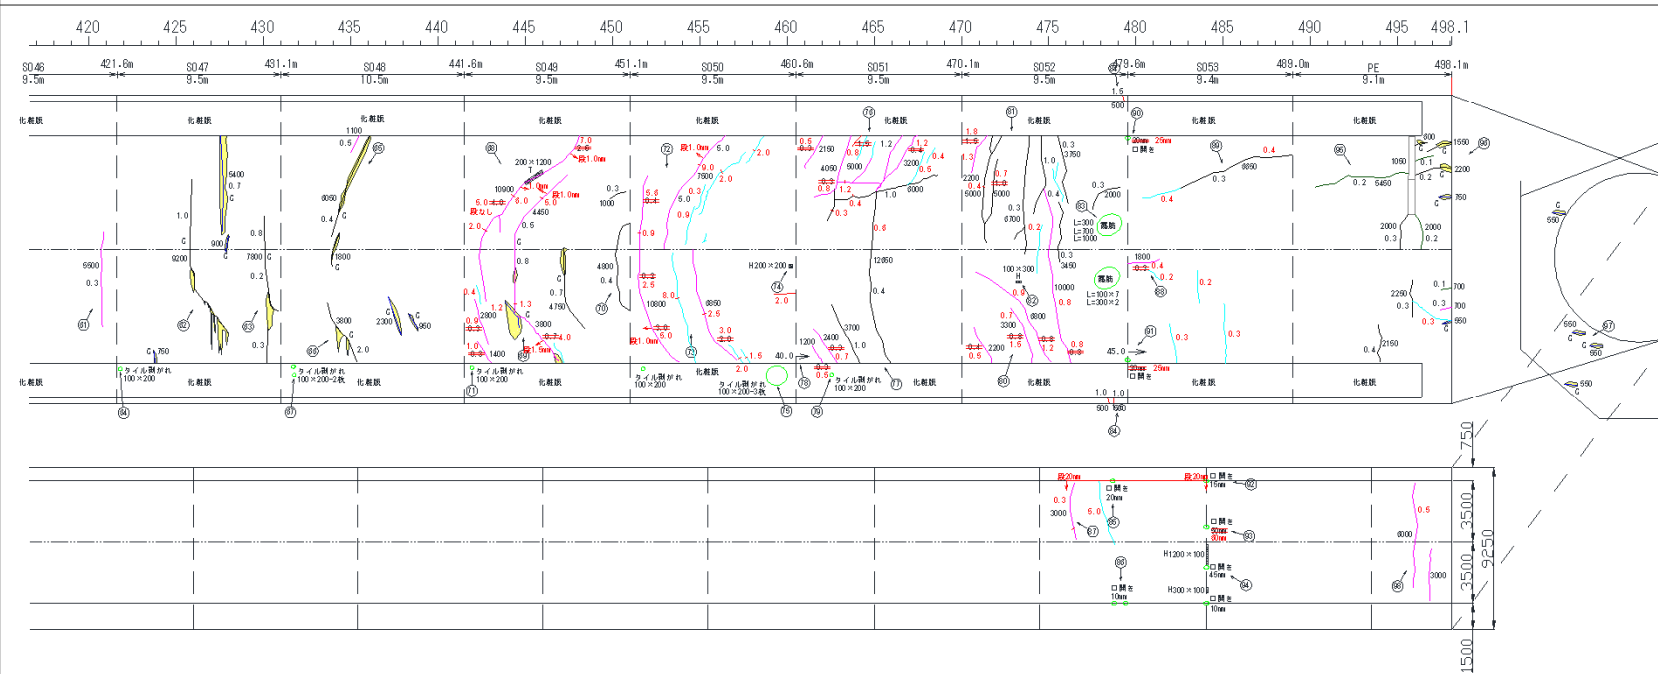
420 425 430 435 440 445 450 455 460 465 470 475 480 485 490 495 498.1

S046 9.5m 421.6m S047 9.5m 431.1m S048 10.5m 441.6m S049 9.5m 451.1m S050 9.5m 460.6m S051 9.5m 470.1m S052 9.5m 479.6m S053 9.4m 489.0m PE 9.1m 498.1m

化粧版 化粧版 化粧版 化粧版 化粧版 化粧版 化粧版 化粧版 化粧版

化粧版 化粧版 化粧版 化粧版 化粧版 化粧版 化粧版 化粧版 化粧版 化粧版

タイル剥がれ 100×200
タイル剥がれ 100×200−2枚
タイル剥がれ 100×200
タイル剥がれ 100×200
タイル剥がれ 100×200−3枚
タイル剥がれ 100×200

漏筋 L=300 L=300 L=1000
漏筋 L=100×7 L=300×2

H200×200
100×300
H1200×100
H300×100

段1.0mm 段1.0mm 段1.0mm 段なし 段1.0mm 段1.9mm 段20mm 段20mm

開き 20mm 25mm
開き 20mm 25mm
開き 15mm
開き 20mm
開き 30mm
開き 45mm
開き 10mm
開き 10mm

750 3500 3500 9250 1500